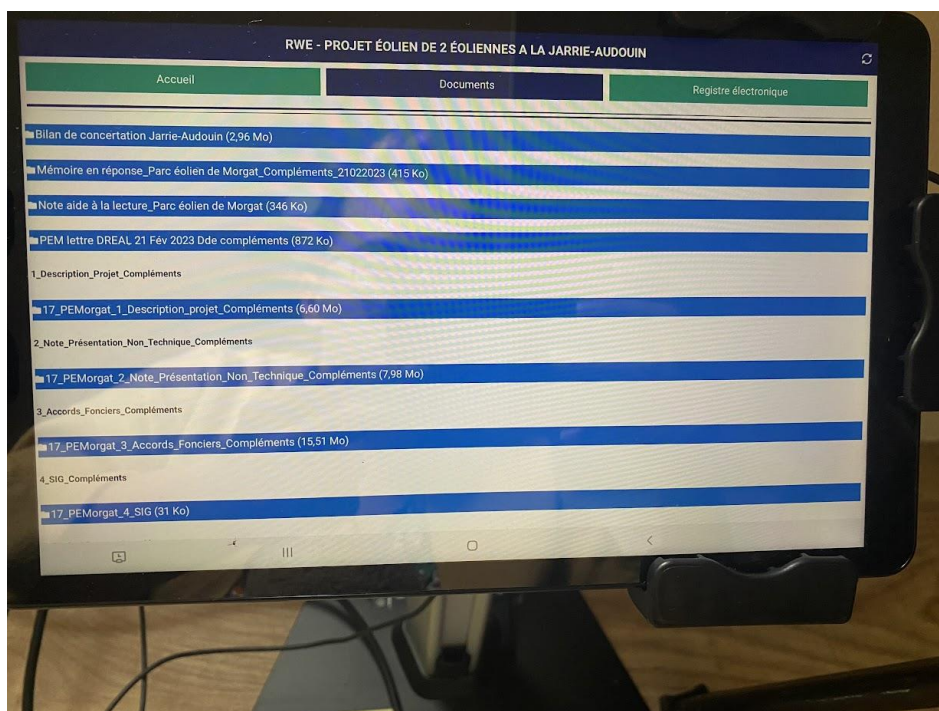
RWE - PROJET ÉOLIEN DE 2 ÉOLIENNES A LA JARRIE-AUDOUIN

Accueil

Documents

Registre électronique

Bilan de concertation Jarrie-Audouin (2,96 Mo)

Mémoire en réponse_Parc éolien de Morgat_Compléments_21022023 (415 Ko)

Note aide à la lecture_Parc éolien de Morgat (346 Ko)

PEM lettre DREAL 21 Fév 2023 Dde compléments (872 Ko)

1_Description_Projet_Compléments

17_PEMorgat_1_Description_projet_Compléments (6,60 Mo)

2_Note_Présentation_Non_Technique_Compléments

17_PEMorgat_2_Note_Présentation_Non_Technique_Compléments (7,98 Mo)

3_Accords_Fonciers_Compléments

17_PEMorgat_3_Accords_Fonciers_Compléments (15,51 Mo)

4_SIG_Compléments

17_PEMorgat_4_SIG (31 Ko)